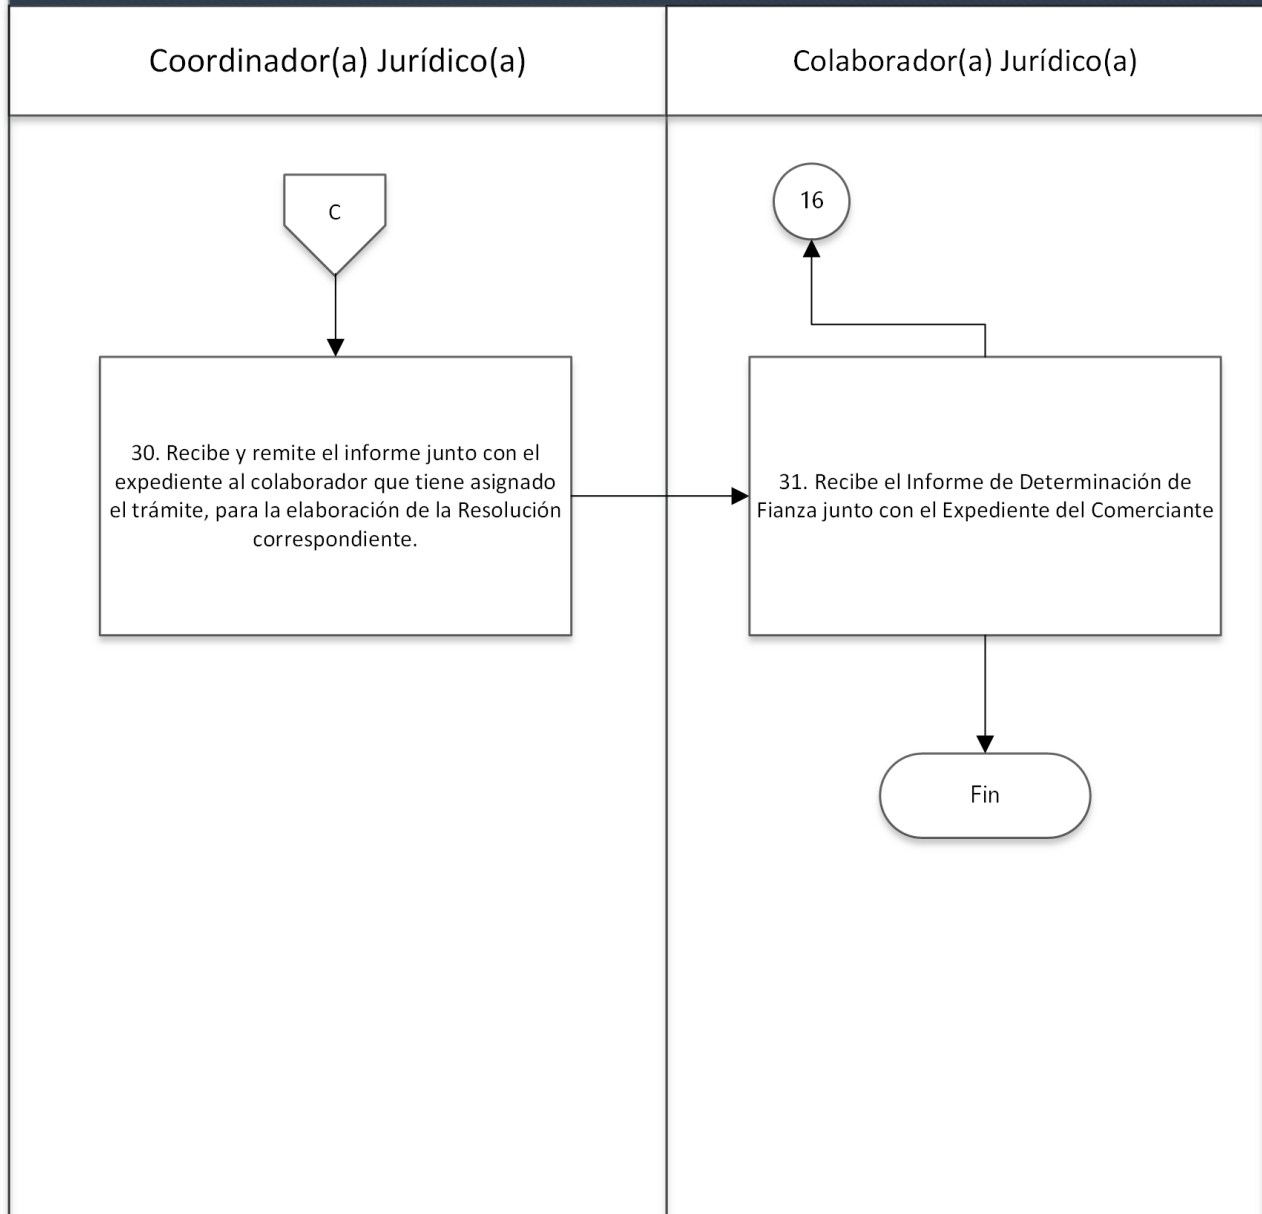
Coordinador(a) Jurídico(a)

Colaborador(a) Jurídico(a)

C

30. Recibe y remite el informe junto con el expediente al colaborador que tiene asignado el trámite, para la elaboración de la Resolución correspondiente.

16

31. Recibe el Informe de Determinación de Fianza junto con el Expediente del Comerciante

Fin